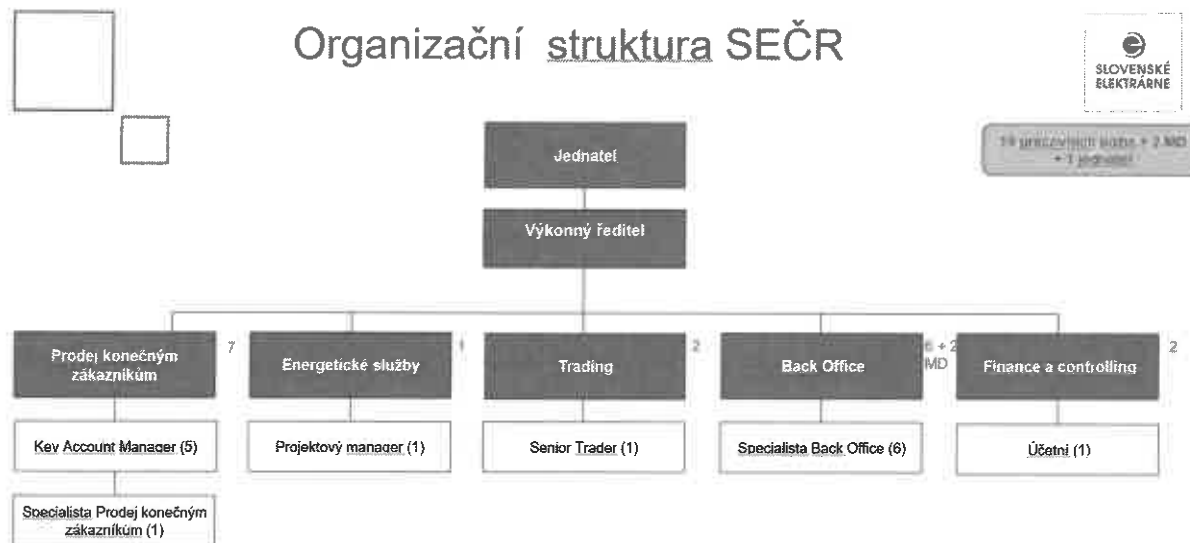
Organizační struktura SEČR

SLOVENSKÉ ELEKTRÁRNE

18 pracovních sobs + 2 MD + 1 jednatel

Jednatel

Výkonný ředitel

Prodej konečným zákazníkům 7

Energetické služby 1

Trading 2

Back Office 6 + 2 MD

Finance a controlling 2

Key Account Manager (5)

Projektový manager (1)

Senior Trader (1)

Specialista Back Office (6)

Účetní (1)

Specialista Prodej konečným zákazníkům (1)